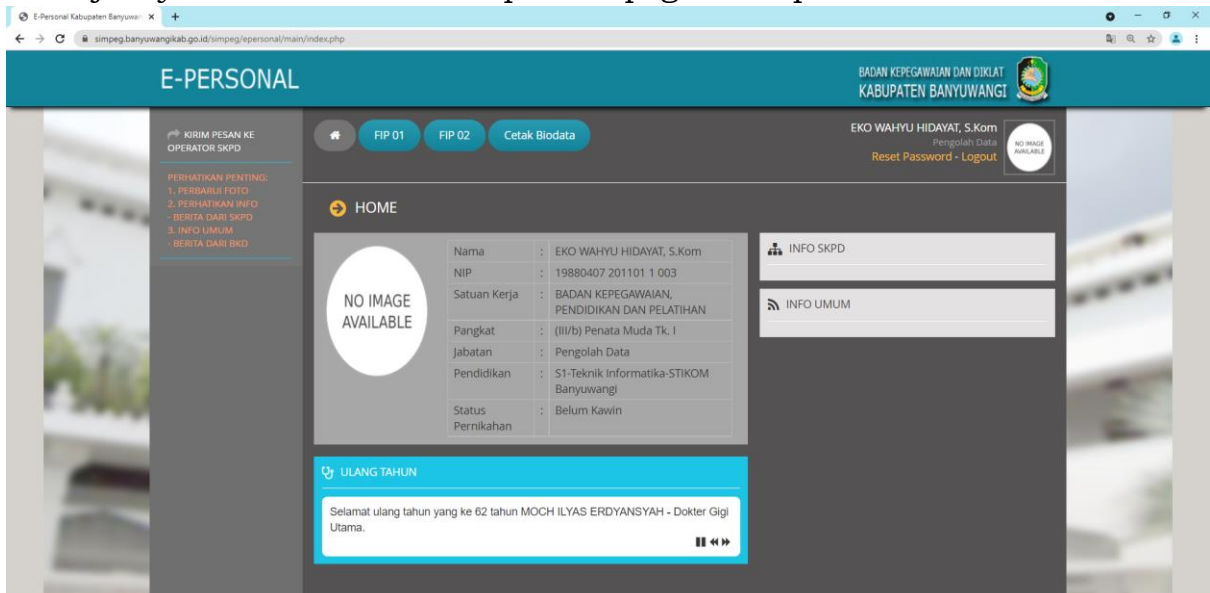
E-Personal Kabupaten Banyuwa ×

simpeg.banyuwangikab.go.id/simpeg/epersonal/main/index.php

E-PERSONAL

BADAN KEPEGAWAIAN DAN DIKLAT
KABUPATEN BANYUWANGI

KIRIM PESAN KE OPERATOR SKPD

PERHATIKAN PENTING:
1. PERBARUI FOTO
2. PERHATIKAN INFO
- BERITA DARI SKPD
3. INFO UMUM
- BERITA DARI BKD

FIP 01 FIP 02 Cetak Biodata

EKO WAHYU HIDAYAT, S.Kom
Pengolah Data
Reset Password - Logout

NO IMAGE AVAILABLE

HOME

NO IMAGE AVAILABLE

| | | |
|---|---|---|
| Nama | : | EKO WAHYU HIDAYAT, S.Kom |
| NIP | : | 19880407 201101 1 003 |
| Satuan Kerja | : | BADAN KEPEGAWAIAN, PENDIDIKAN DAN PELATIHAN |
| Pangkat | : | (III/b) Penata Muda Tk. I |
| Jabatan | : | Pengolah Data |
| Pendidikan | : | S1-Teknik Informatika-STIKOM Banyuwangi |
| Status Pernikahan | : | Belum Kawin |

INFO SKPD

INFO UMUM

ULANG TAHUN

Selamat ulang tahun yang ke 62 tahun MOCH ILYAS ERDYANSYAH - Dokter Gigi Utama.